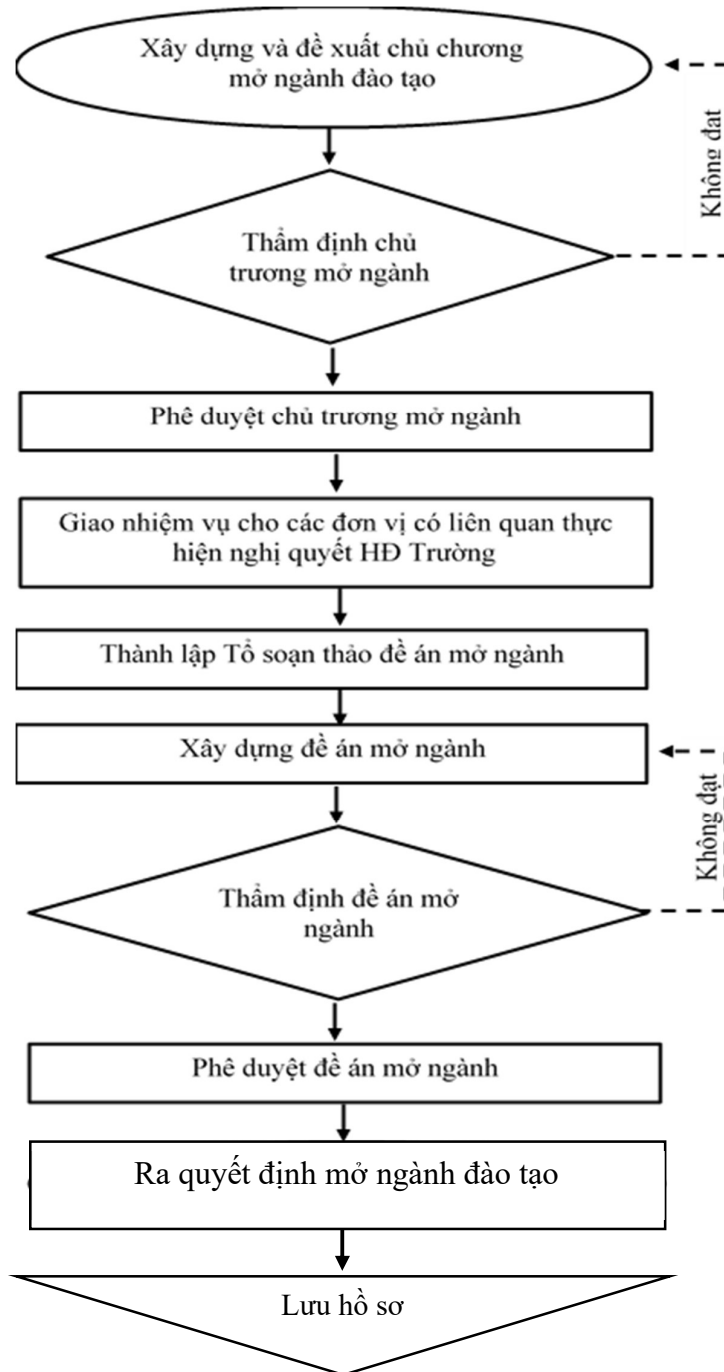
Xây dựng và đề xuất chủ chương mở ngành đào tạo

Không đat

Thẩm định chủ trương mở ngành

Phê duyệt chủ trương mở ngành

Giao nhiệm vụ cho các đơn vị có liên quan thực hiện nghị quyết HĐ Trường

Thành lập Tổ soạn thảo đề án mở ngành

Xây dựng đề án mở ngành

Không đạt

Thẩm định đề án mở ngành

Phê duyệt đề án mở ngành

Ra quyết định mở ngành đào tạo

Lưu hồ sơ